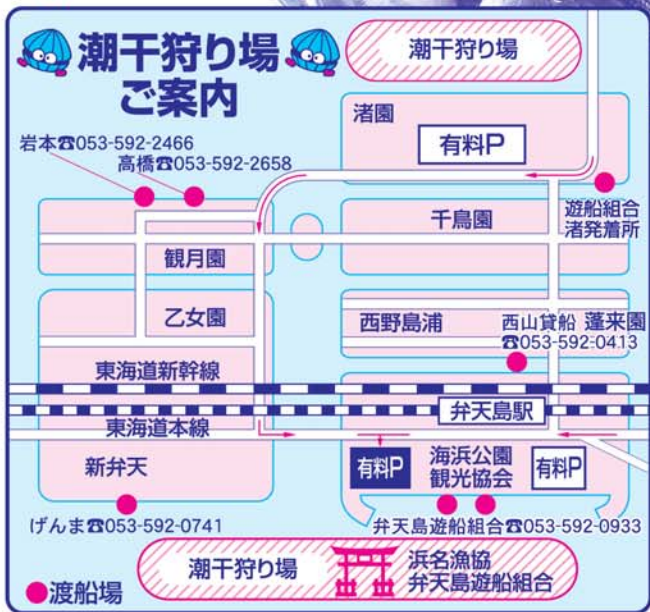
潮干狩り場
ご案内

潮干狩り場

渚園

有料P

岩本☎053-592-2466
高橋☎053-592-2658

遊船組合
渚発着所

千鳥園

観月園

乙女園

西野島浦

西山貸船 蓬来園
☎053-592-0413

東海道新幹線

弁天島駅

東海道本線

新弁天

有料P

海浜公園
観光協会

有料P

げんま☎053-592-0741

弁天島遊船組合☎053-592-0933

潮干狩り場

浜名漁協
弁天島遊船組合

●渡船場